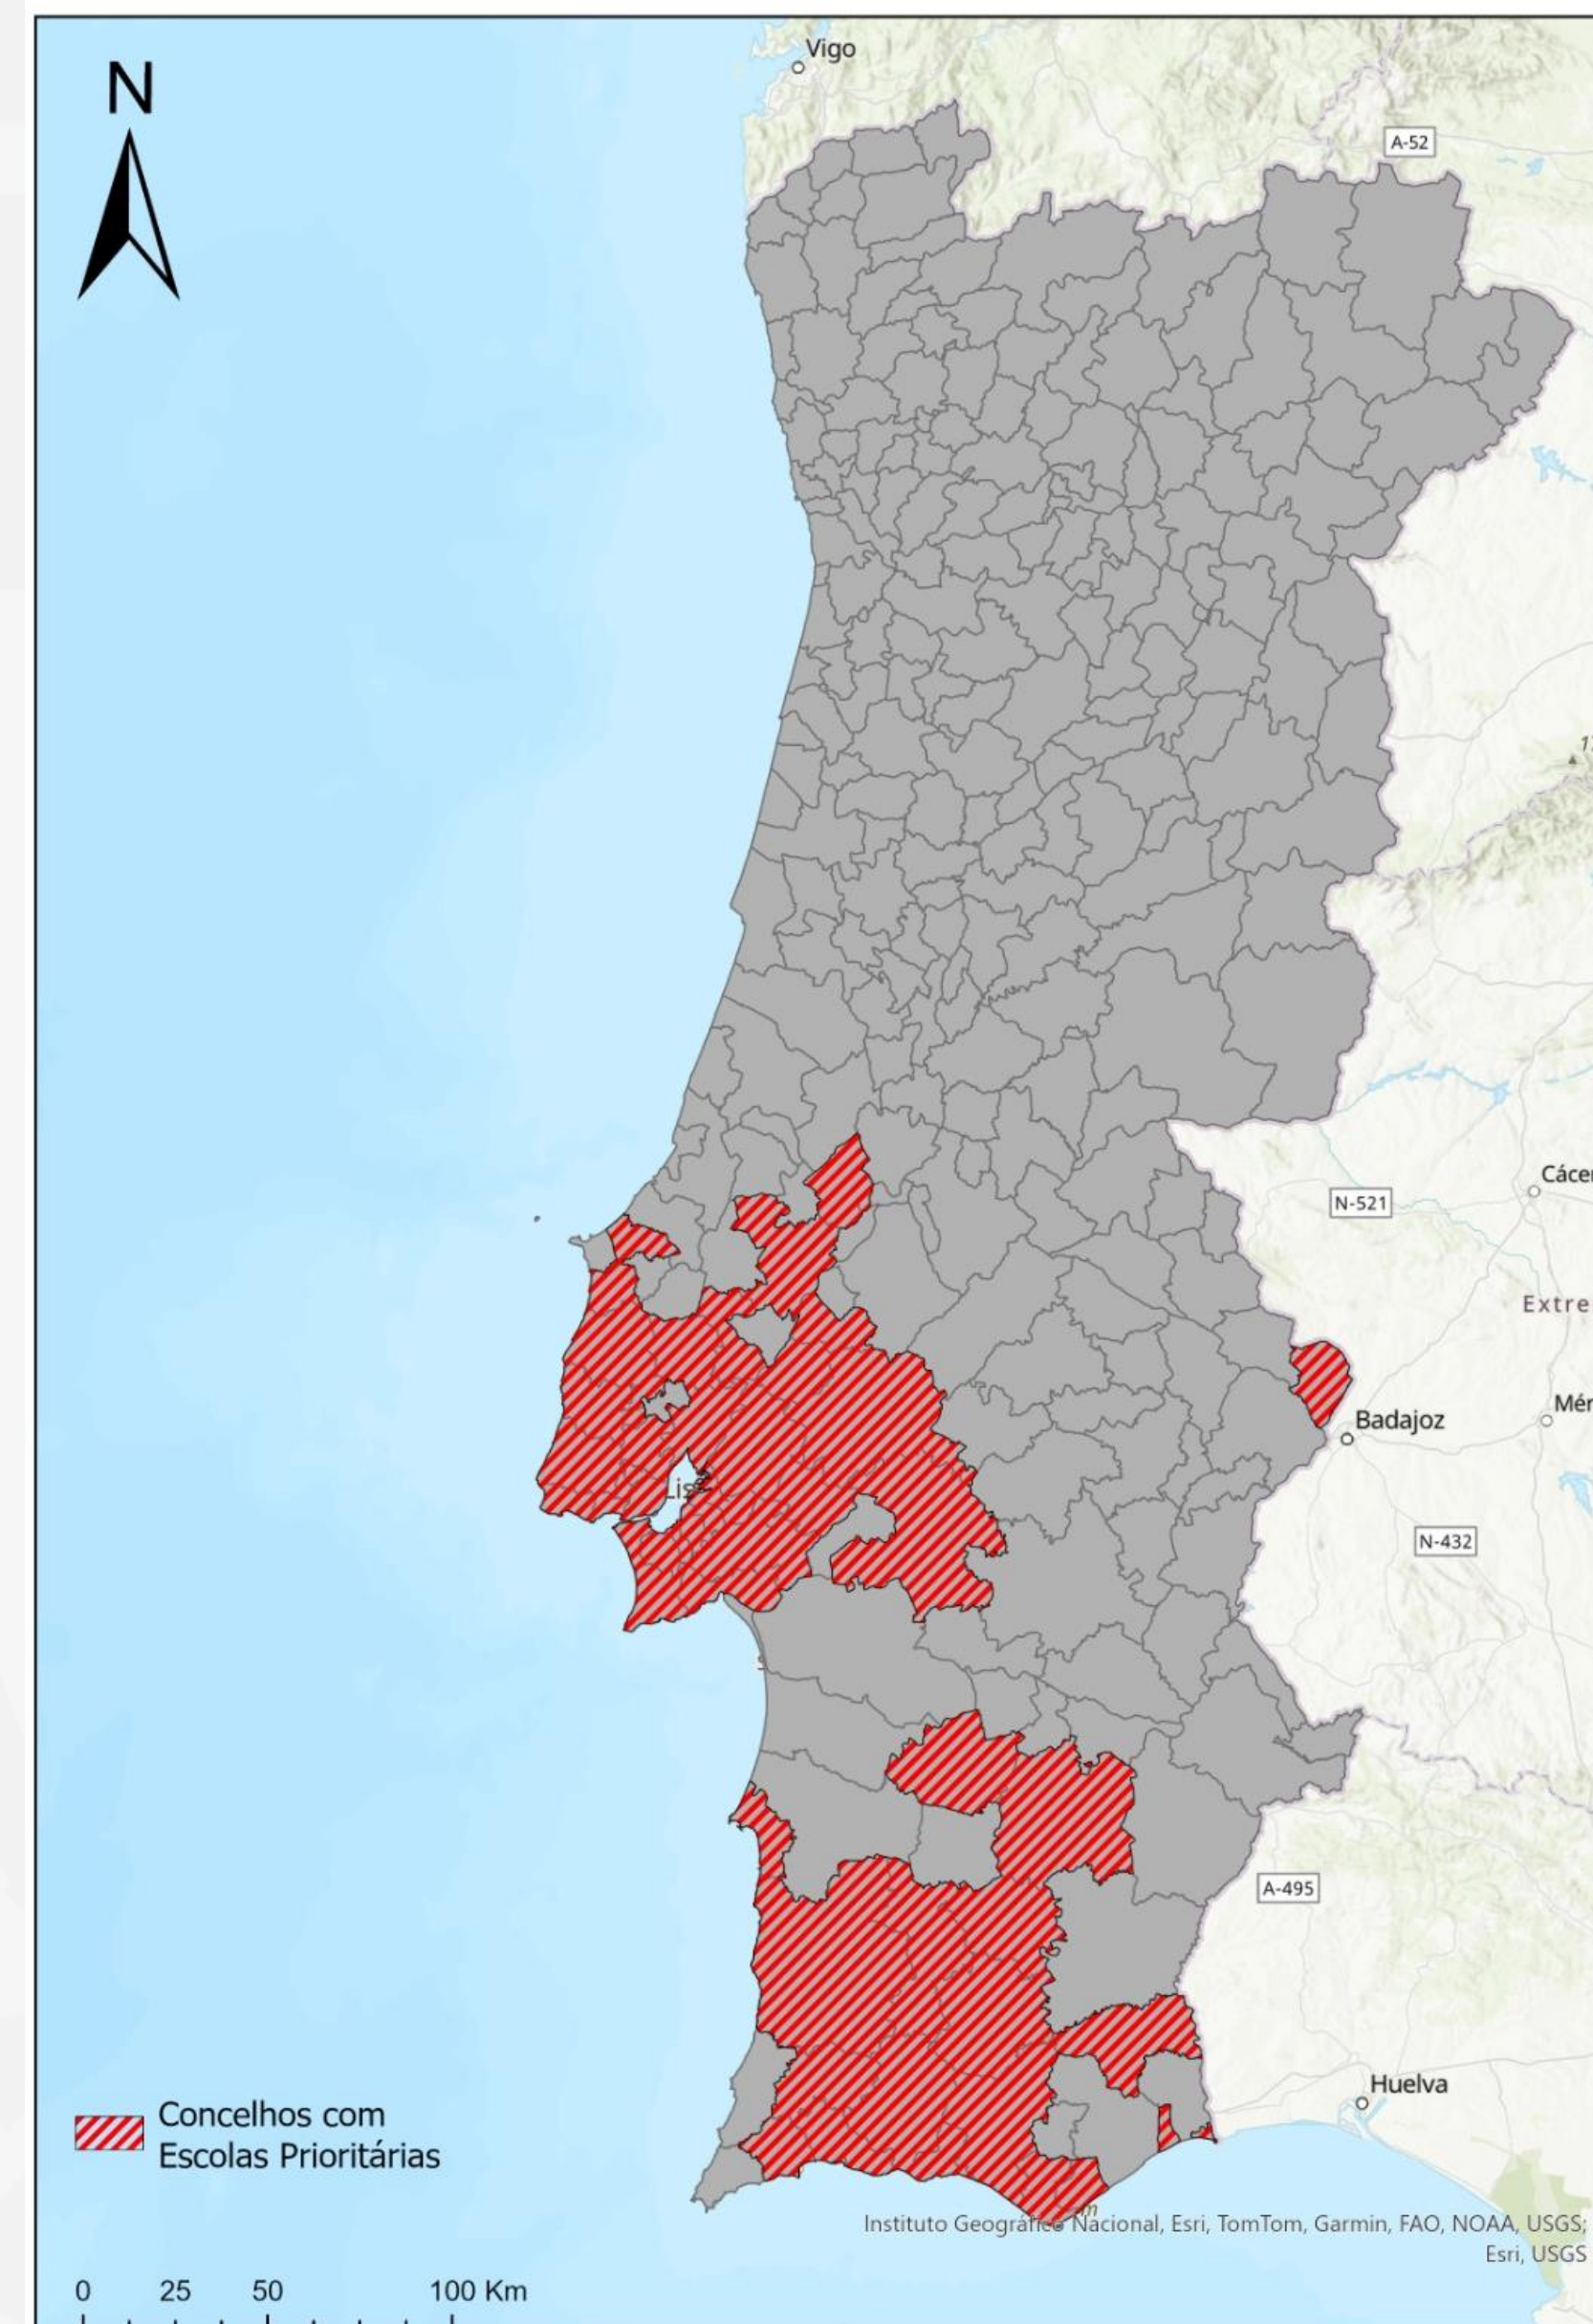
N

Vigo

A-52

Các

N-521

Extre

Badajoz

Mér

N-432

A-495

Huelva

Concelhos com Escolas Prioritárias

Instituto Geográfico Nacional, Esri, TomTom, Garmin, FAO, NOAA, USGS; Esri, USGS

0 25 50 100 Km